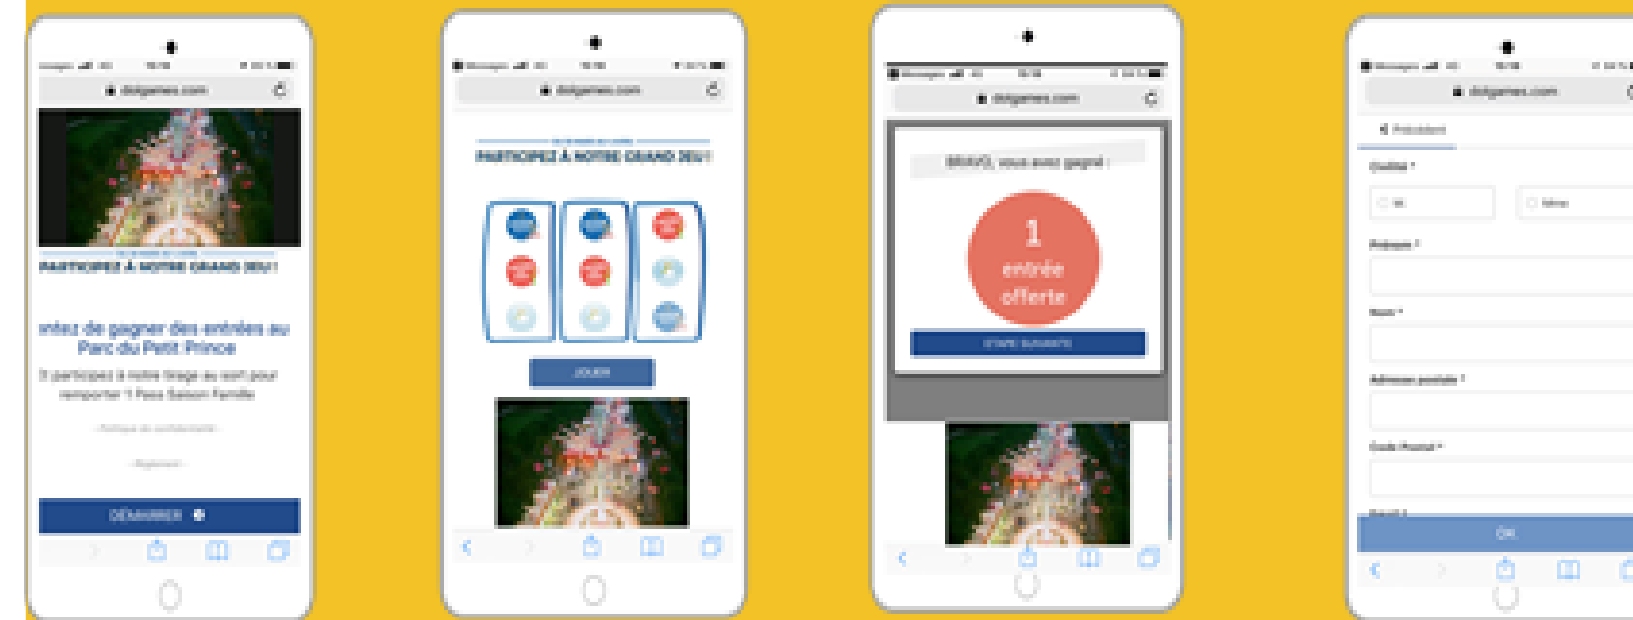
dolgames.com

PARTICIPEZ À NOTRE GRAND JEU !

ntez de gagner des entrées au Parc du Petit Prince

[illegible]

DÉMARRER

dolgames.com

PARTICIPEZ À NOTRE GRAND JEU !

JOUER

dolgames.com

BRAVO, vous avez gagné !

1 entrée offerte

ÉTAPE SUIVANTE

dolgames.com

Précédent

Civilité *

Prénom *

Nom *

Adresse postale *

Code Postal *

OK